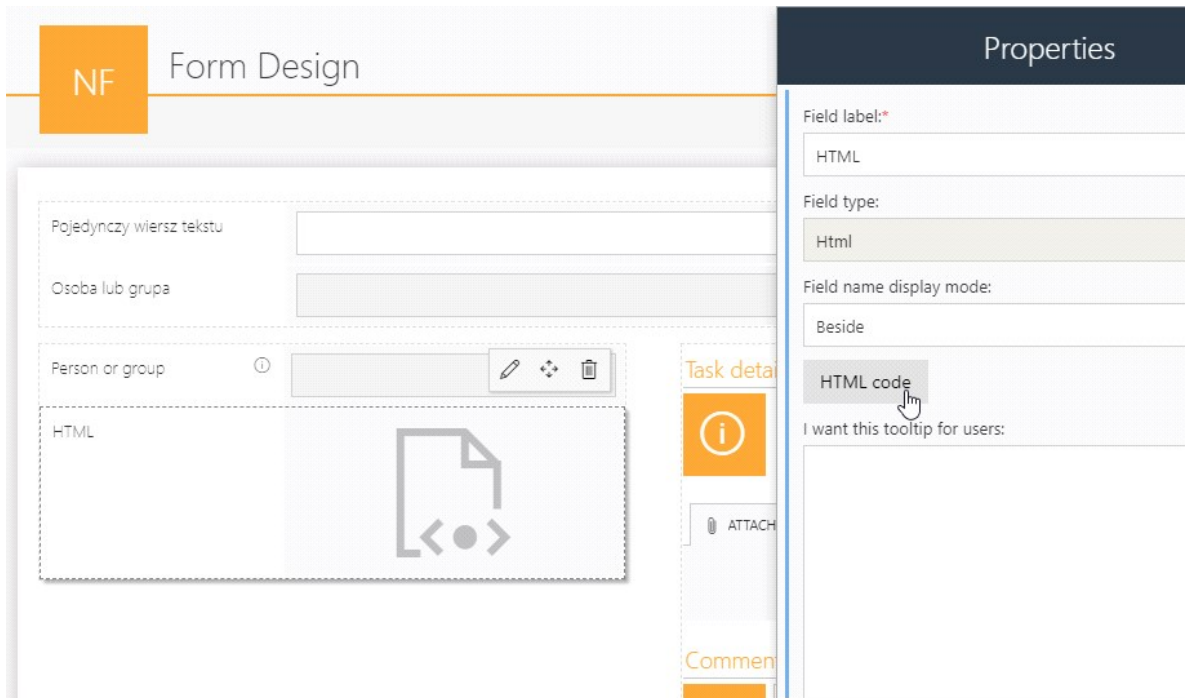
NF

Form Design

Pojedynczy wiersz tekstu

Osoba lub grupa

Person or group

HTML

Task detai

ATTACH

Commen

Properties

Field label:*

HTML

Field type:

Html

Field name display mode:

Beside

HTML code

I want this tooltip for users: